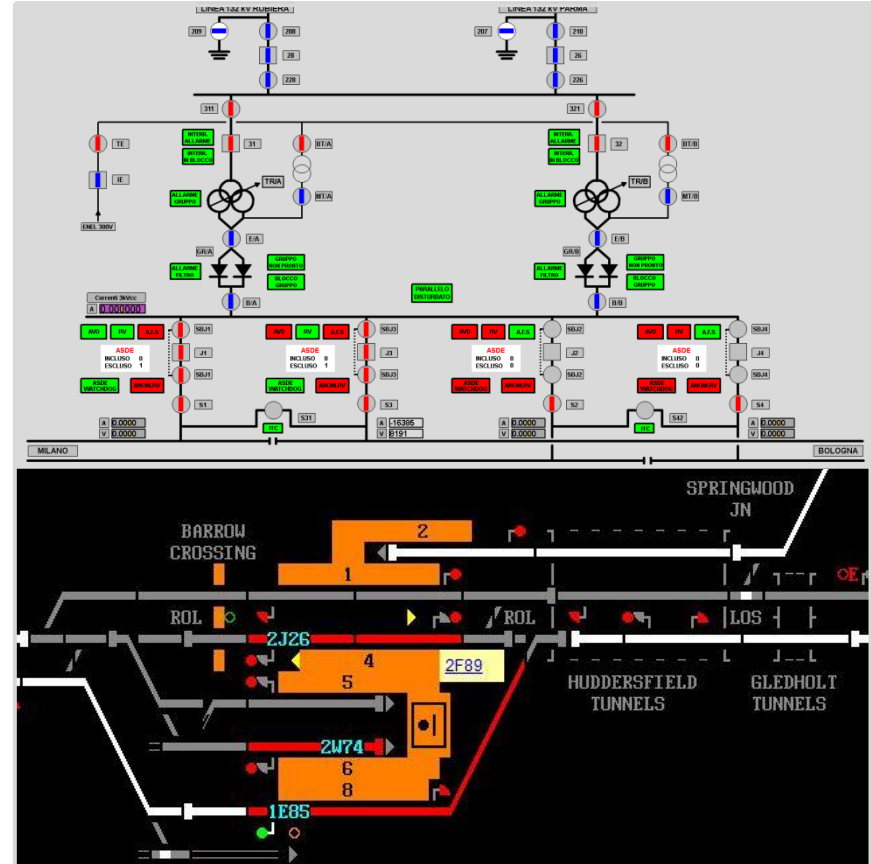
LINEA 132 kV RUBIERA
LINEA 132 kV PARMA
209
208
28
228
207
218
26
226
311
321
TE
INTERL. ALLARME
INTERL. IN BLOCCO
31
BT/A
INTERL. ALLARME
INTERL. IN BLOCCO
32
BT/B
IE
TR/A
TR/B
ALLARME GRUPPO
MT/A
ALLARME GRUPPO
MT/B
ENEL 380V
E/A
E/B
GR/A
GR/B
ALLARME FILTRO
GRUPPO NON PRONTO
BLOCCO GRUPPO
ALLARME FILTRO
GRUPPO NON PRONTO
BLOCCO GRUPPO
PARALLELO DISTURBATO
B/A
B/B
Correnti 3kVcc
A
AVD
RV
A.I.S.
SBJ1
AVD
RV
A.I.S.
SBJ3
AVD
RV
A.I.S.
SBJ2
AVD
RV
A.I.S.
SBJ4
ASDE
INCLUSO 0
ESCLUSO 1
J1
ASDE
INCLUSO 0
ESCLUSO 1
J3
ASDE
INCLUSO 0
ESCLUSO 0
J2
ASDE
INCLUSO 0
ESCLUSO 0
J4
ASDE WATCHDOG
ANOM.RV
SBJ1
ASDE WATCHDOG
ANOM.RV
SBJ3
ASDE WATCHDOG
ANOM.RV
SBJ2
ASDE WATCHDOG
ANOM.RV
SBJ4
S1
S31
S3
S2
S42
S4
A 0.0000
V 0.0000
A -16365
V 8191
A 0.0000
V 0.0000
A 0.0000
V 0.0000
ITC
ITC
MILANO
BOLOGNA
SPRINGWOOD JN
BARROW CROSSING
2
1
ROL
ROL
LOS
E
2J26
4
2F89
5
2W74
6
8
1E85
HUDDERSFIELD TUNNELS
GLEDHOLT TUNNELS